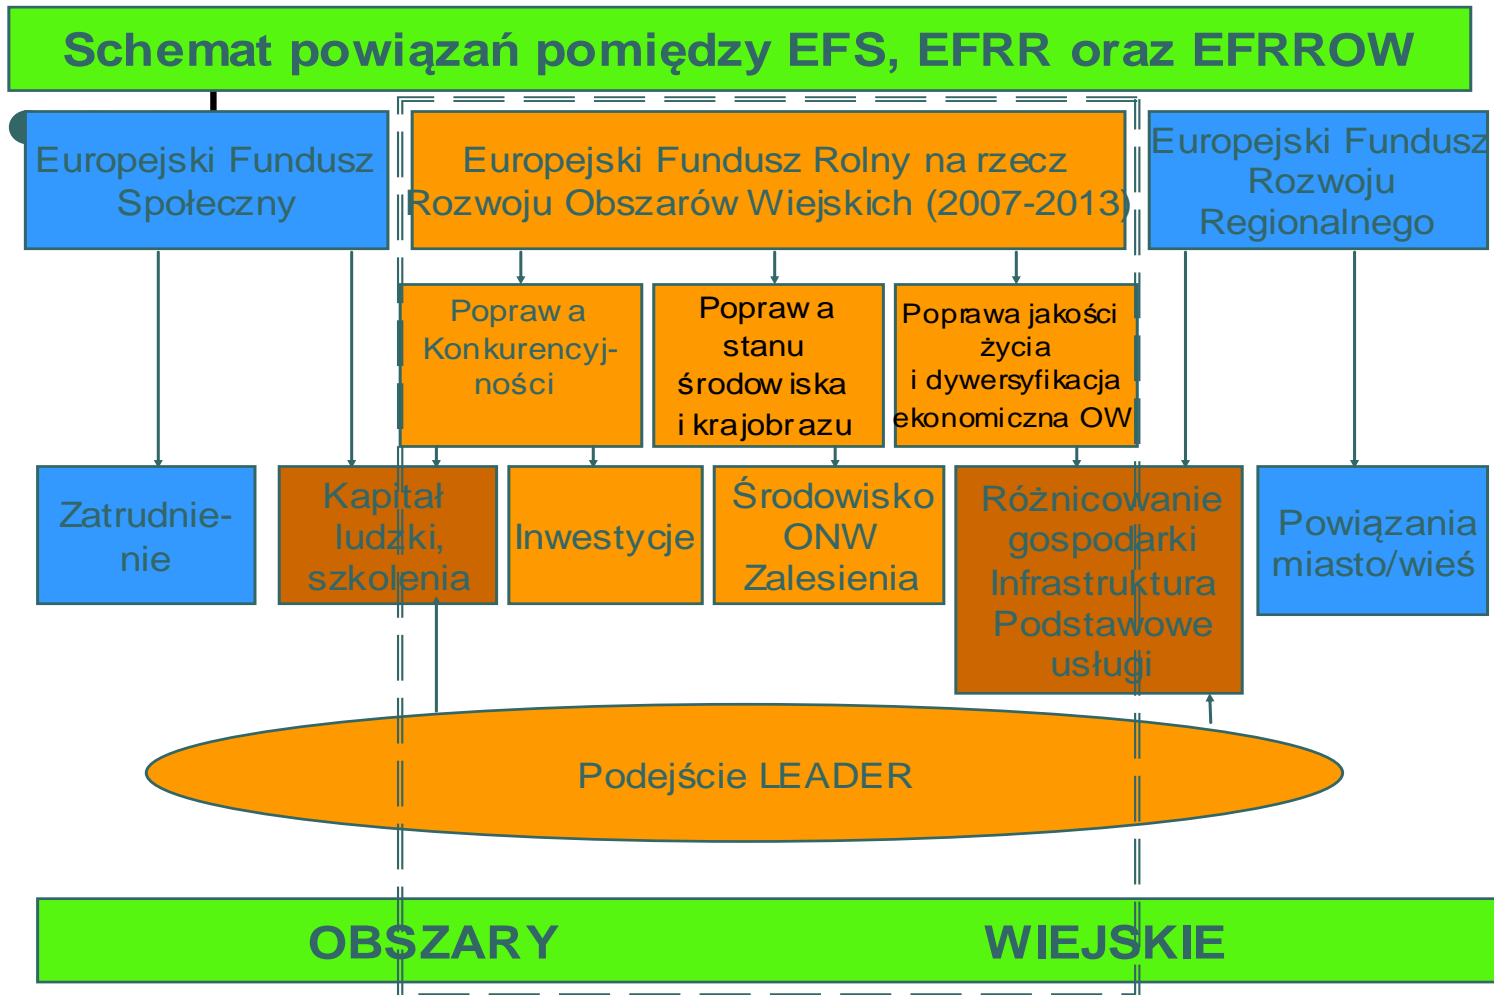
Schemat powiązań pomiędzy EFS, EFRR oraz EFRROW

Europejski Fundusz Społeczny

Europejski Fundusz Rolny na rzecz Rozwoju Obszarów Wiejskich (2007-2013)

Europejski Fundusz Rozwoju Regionalnego

Poprawa Konkurencyjności

Poprawa stanu środowiska i krajobrazu

Poprawa jakości życia i dywersyfikacja ekonomiczna OW

Zatrudnienie

Kapitał ludzki, szkolenia

Inwestycje

Środowisko ONW Zalesienia

Różnicowanie gospodarki Infrastruktura Podstawowe usługi

Powiązania miasto/wieś

Podejście LEADER

OBSZARY WIEJSKIE